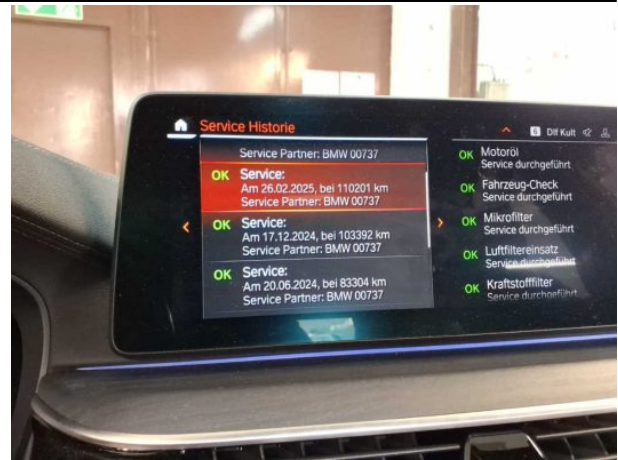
Service Historie

Service Partner: BMW 00737

OK Service:
Am 26.02.2025, bei 110201 km
Service Partner: BMW 00737

OK Service:
Am 17.12.2024, bei 103392 km
Service Partner: BMW 00737

OK Service:
Am 20.06.2024, bei 83304 km
Service Partner: BMW 00737

Dlf Kult

OK Motoröl
Service durchgeführt

OK Fahrzeug-Check
Service durchgeführt

OK Mikrofilter
Service durchgeführt

OK Luftfiltereinsatz
Service durchgeführt

OK Kraftstofffilter
Service durchgeführt